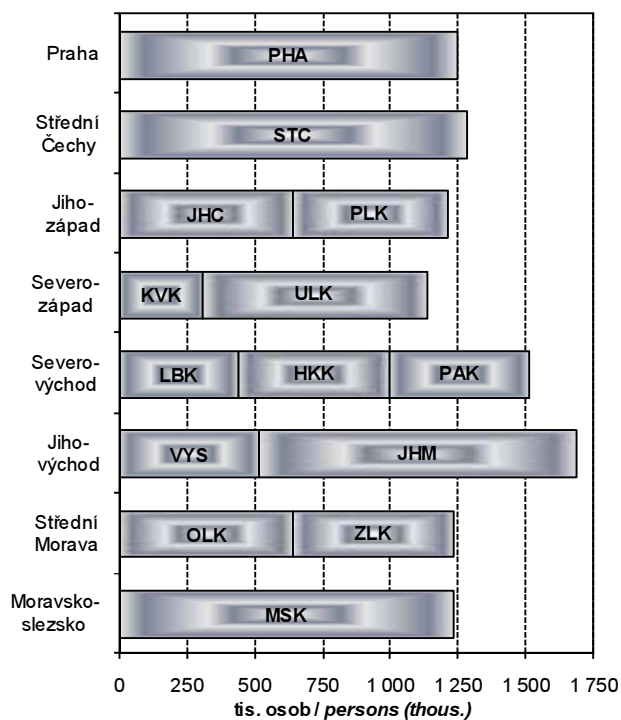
Praha
PHA
Střední Čechy
STC
Jiho-západ
JHC
PLK
Severo-západ
KVK
ULK
Severo-východ
LBK
HKK
PAK
Jiho-východ
VYS
JHM
Střední Morava
OLK
ZLK
Moravsko-slezsko
MSK
0 250 500 750 1 000 1 250 1 500 1 750
tis. osob / persons (thous.)